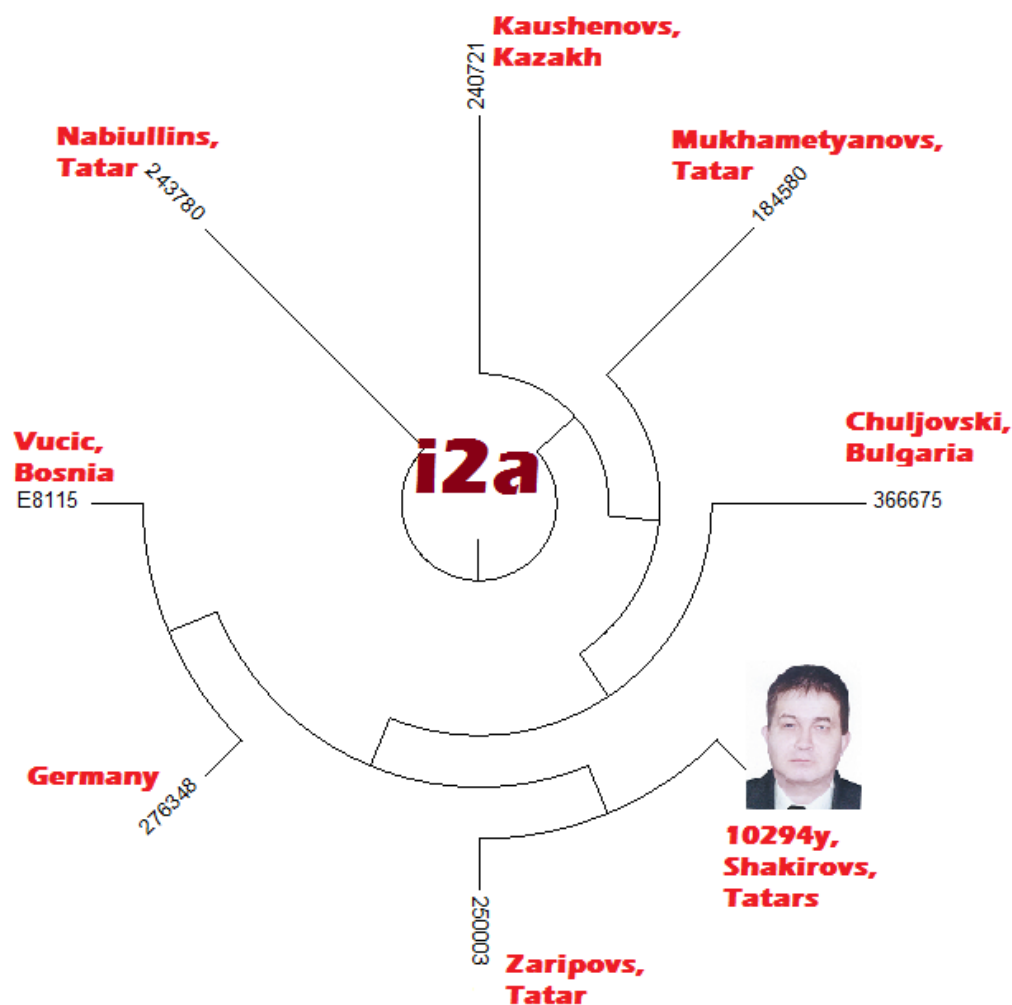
240721
Kaushenovs, Kazakh

Nabiullins, Tatar
243780

Mukhametyanovs, Tatar
184580

i2a

Vucic, Bosnia
E8115

Chuljovski, Bulgaria
366675

Germany
276348

10294y, Shakirovs, Tatars

250003
Zaripovs, Tatar